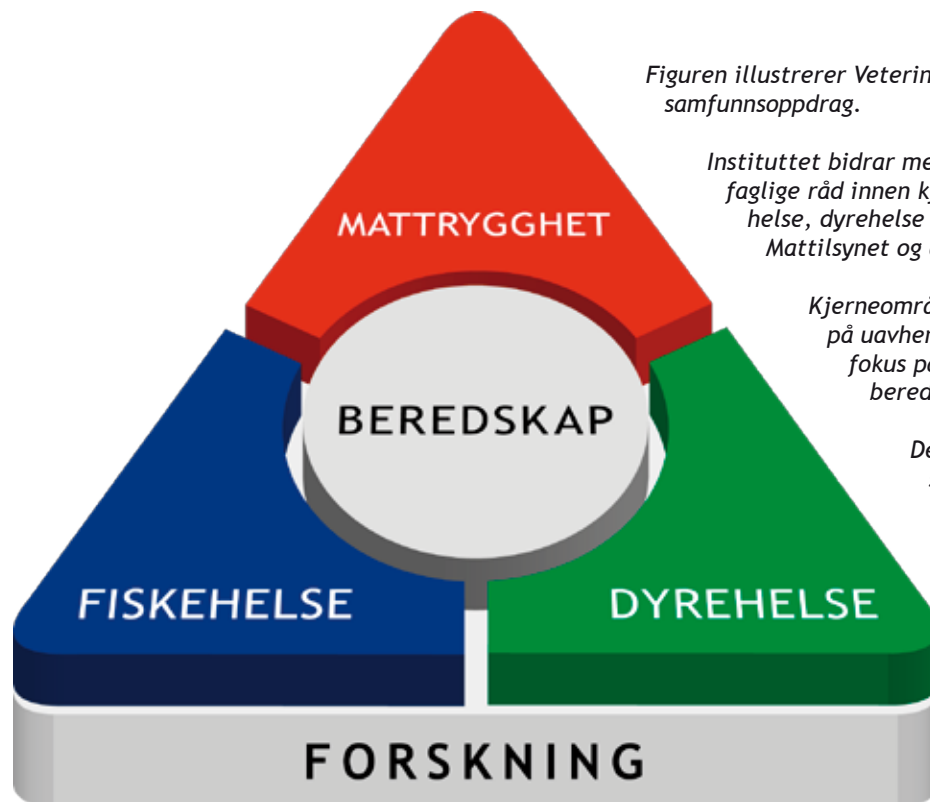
Figuren illustrerer Veterin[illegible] samfunnsoppdrag.

Instituttet bidrar me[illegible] faglige råd innen k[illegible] helse, dyrehelse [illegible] Mattilsynet og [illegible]

Kjerneomr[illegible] på uavhen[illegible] fokus p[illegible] bered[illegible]

De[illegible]

MATTRYGGHET

BEREDSKAP

FISKEHELSE

DYREHELSE

FORSKNING